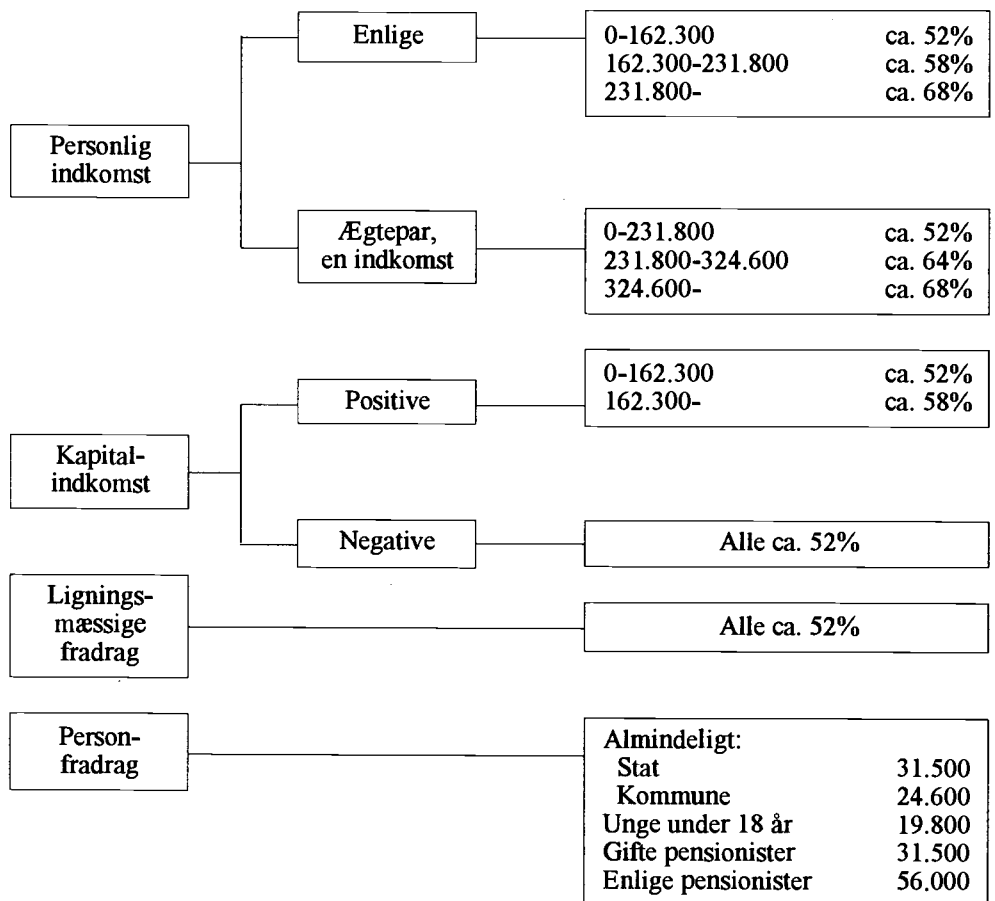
Personlig indkomst

Enlige

0-162.300 ca. 52%
162.300-231.800 ca. 58%
231.800- ca. 68%

Ægtepar, en indkomst

0-231.800 ca. 52%
231.800-324.600 ca. 64%
324.600- ca. 68%

Kapitalindkomst

Positive

0-162.300 ca. 52%
162.300- ca. 58%

Negative

Alle ca. 52%

Ligningsmæssige fradrag

Alle ca. 52%

Personfradrag

Almindeligt:
Stat 31.500
Kommune 24.600
Unge under 18 år 19.800
Gifte pensionister 31.500
Enlige pensionister 56.000